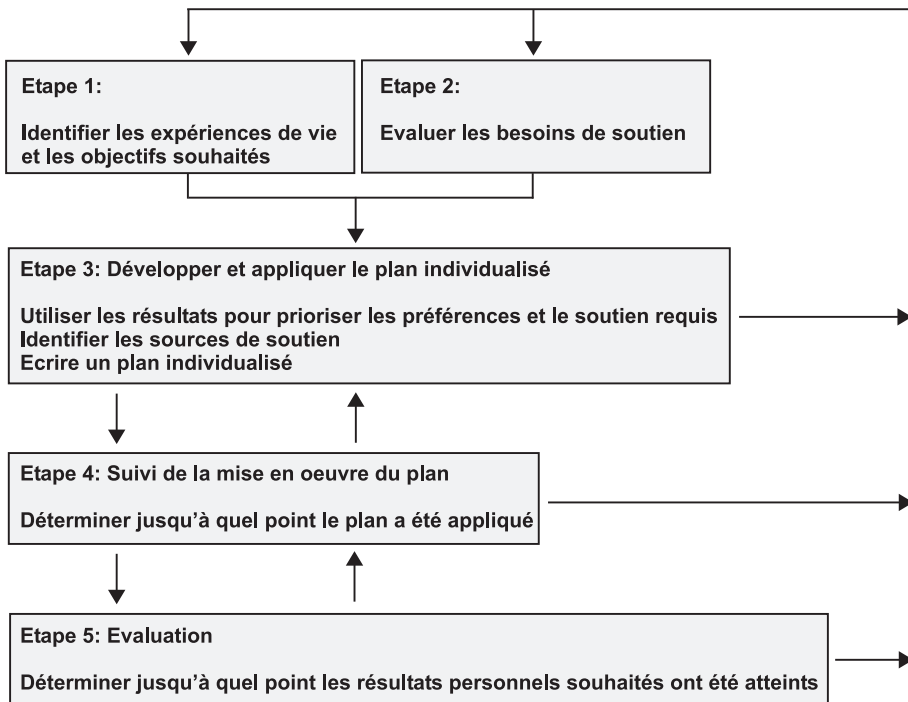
Etape 1:

Identifier les expériences de vie et les objectifs souhaités

Etape 2:

Evaluer les besoins de soutien

Etape 3: Développer et appliquer le plan individualisé

Utiliser les résultats pour prioriser les préférences et le soutien requis
Identifier les sources de soutien
Ecrire un plan individualisé

Etape 4: Suivi de la mise en oeuvre du plan

Déterminer jusqu'à quel point le plan a été appliqué

Etape 5: Evaluation

Déterminer jusqu'à quel point les résultats personnels souhaités ont été atteints